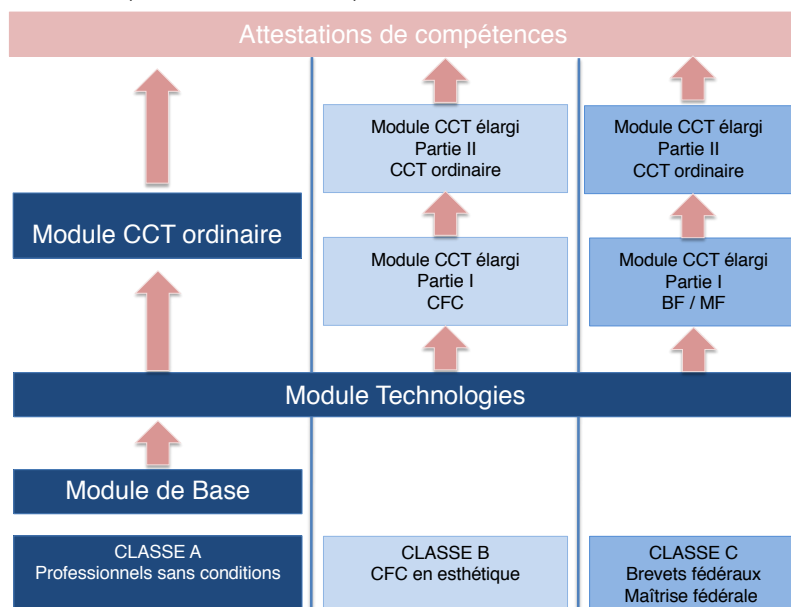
Attestations de compétences

Module CCT ordinaire

Module CCT élargi
Partie II
CCT ordinaire

Module CCT élargi
Partie II
CCT ordinaire

Module CCT élargi
Partie I
CFC

Module CCT élargi
Partie I
BF / MF

Module Technologies

Module de Base

CLASSE A
Professionnels sans conditions

CLASSE B
CFC en esthétique

CLASSE C
Brevets fédéraux
Maîtrise fédérale